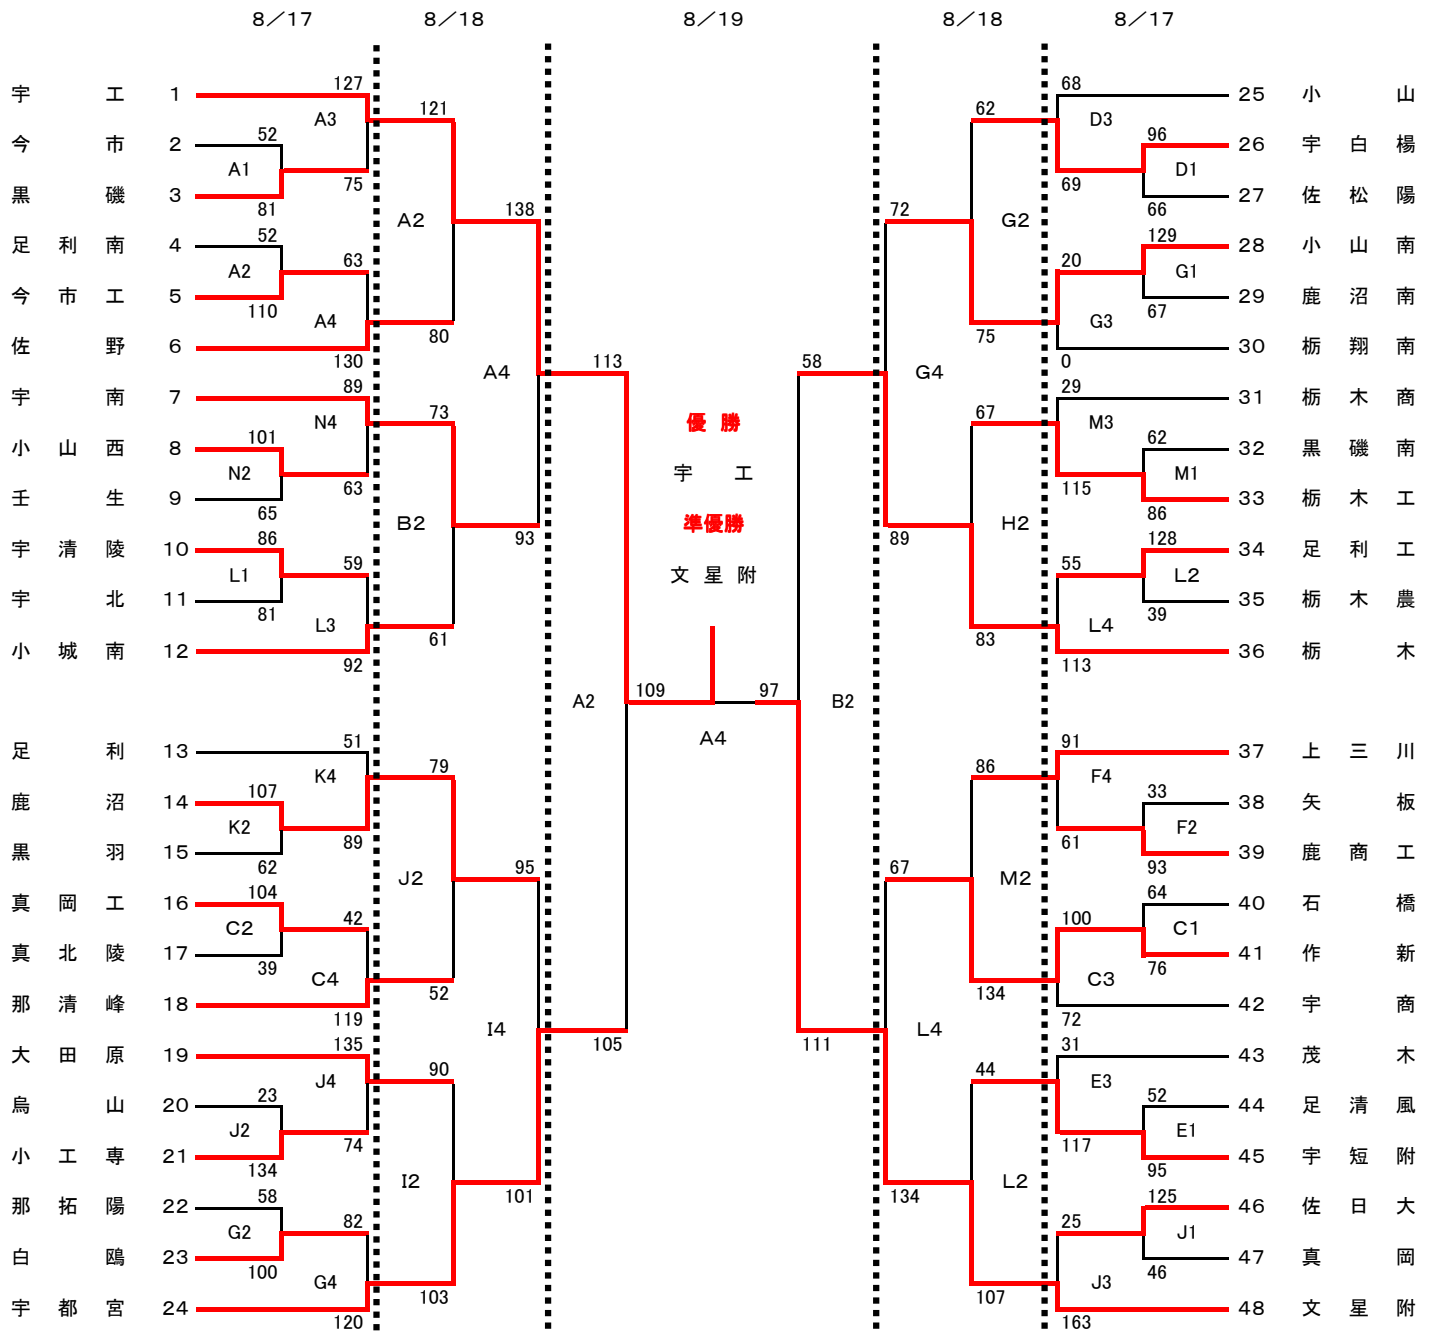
8／17　8／18　8／19　8／18　8／17

| 左 | | | 右 | |
|---|---|---|---|---|
| 宇工 | 1 | | 25 | 小山 |
| 今市 | 2 | | 26 | 宇白楊 |
| 黒磯 | 3 | | 27 | 佐松陽 |
| 足利南 | 4 | | 28 | 小山南 |
| 今市工 | 5 | | 29 | 鹿沼南 |
| 佐野 | 6 | | 30 | 栃翔南 |
| 宇南 | 7 | | 31 | 栃木商 |
| 小山西 | 8 | | 32 | 黒磯南 |
| 壬生 | 9 | | 33 | 栃木工 |
| 宇清陵 | 10 | | 34 | 足利工 |
| 宇北 | 11 | | 35 | 栃木農 |
| 小城南 | 12 | | 36 | 栃木 |
| 足利 | 13 | | 37 | 上三川 |
| 鹿沼 | 14 | | 38 | 矢板 |
| 黒羽 | 15 | | 39 | 鹿商工 |
| 真岡工 | 16 | | 40 | 石橋 |
| 真北陵 | 17 | | 41 | 作新 |
| 那清峰 | 18 | | 42 | 宇商 |
| 大田原 | 19 | | 43 | 茂木 |
| 烏山 | 20 | | 44 | 足清風 |
| 小工専 | 21 | | 45 | 宇短附 |
| 那拓陽 | 22 | | 46 | 佐日大 |
| 白鴎 | 23 | | 47 | 真岡 |
| 宇都宮 | 24 | | 48 | 文星附 |

127 A3 52 A1 75 81 52 A2 63 110 A4 130 89 N4 101 N2 63 65 86 L1 59 81 L3 92 51 K4 107 K2 89 62 104 C2 42 39 C4 119 135 J4 23 J2 74 134 58 G2 82 100 G4 120

121 A2 138 80 A4 73 B2 93 61 79 J2 95 52 I4 90 I2 101 103

113 A2 109 105

優勝
宇工
準優勝
文星附

A4 97

58 B2 111

72 G2 62 75 G4 67 H2 89 83 86 M2 67 134 L4 44 L2 134 107

68 D3 96 D1 69 66 129 20 G1 G3 67 0 29 M3 62 M1 115 86 128 55 L2 39 L4 113 91 F4 33 F2 61 93 64 100 C1 76 C3 72 31 E3 52 E1 117 95 125 25 J1 46 J3 163